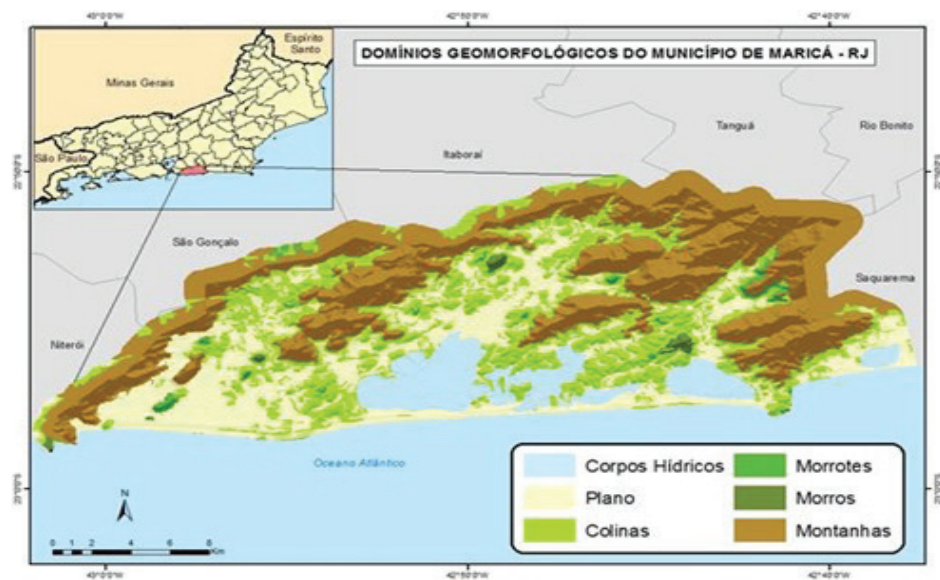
43°0'0"W
42°50'0"W
42°40'0"W

DOMÍNIOS GEOMORFOLÓGICOS DO MUNICÍPIO DE MARICÁ - RJ

Espírito Santo
Minas Gerais
São Paulo

22°50'0"S
22°50'0"S

Tanguá
Rio Bonito
Itaboraí
São Gonçalo
Saquarema
Niterói

Oceano Atlântico

23°0'0"S
23°0'0"S

Corpos Hídricos
Morrotes
Plano
Morros
Colinas
Montanhas

N

0 1 2 4 6 8 Km

43°0'0"W
42°50'0"W
42°40'0"W